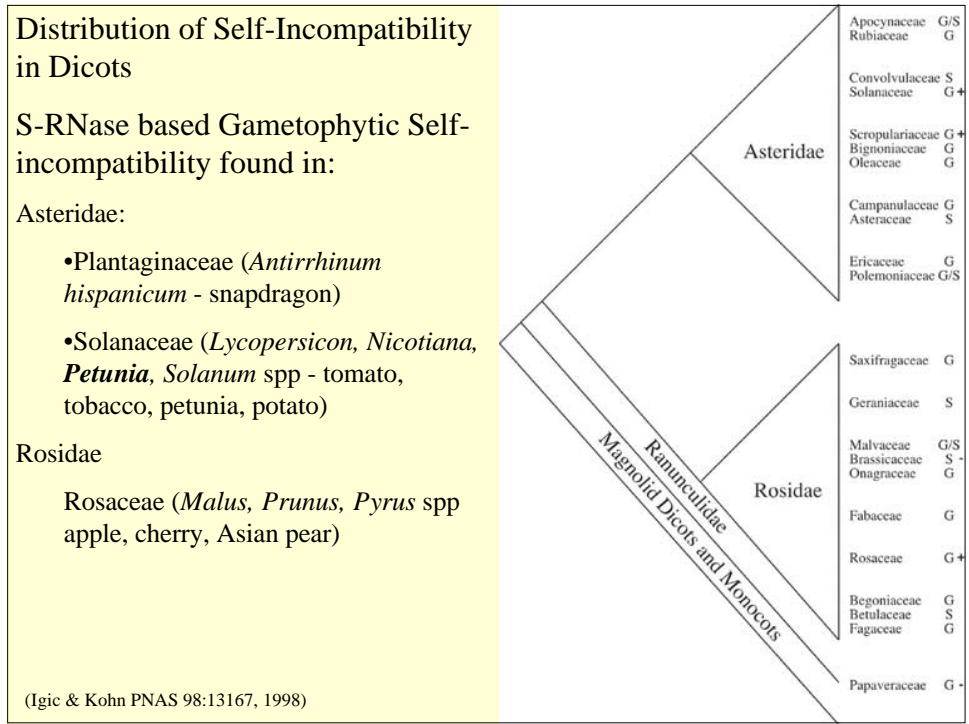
Distribution of Self-Incompatibility in Dicots

S-RNase based Gametophytic Self-incompatibility found in:

Asteridae:

•Plantaginaceae (*Antirrhinum hispanicum* - snapdragon)

•Solanaceae (*Lycopersicon, Nicotiana,* ***Petunia****, Solanum* spp - tomato, tobacco, petunia, potato)

Rosidae

Rosaceae (*Malus, Prunus, Pyrus* spp apple, cherry, Asian pear)

(Igic & Kohn PNAS 98:13167, 1998)

Asteridae

Apocynaceae G/S
Rubiaceae G

Convolvulaceae S
Solanaceae G+

Scropulariaceae G+
Bignoniaceae G
Oleaceae G

Campanulaceae G
Asteraceae S

Ericaceae G
Polemoniaceae G/S

Rosidae

Saxifragaceae G

Geraniaceae S

Malvaceae G/S
Brassicaceae S -
Onagraceae G

Fabaceae G

Rosaceae G+

Begoniaceae G
Betulaceae S
Fagaceae G

Papaveraceae G -

Ranunculidae

Magnolid Dicots and Monocots